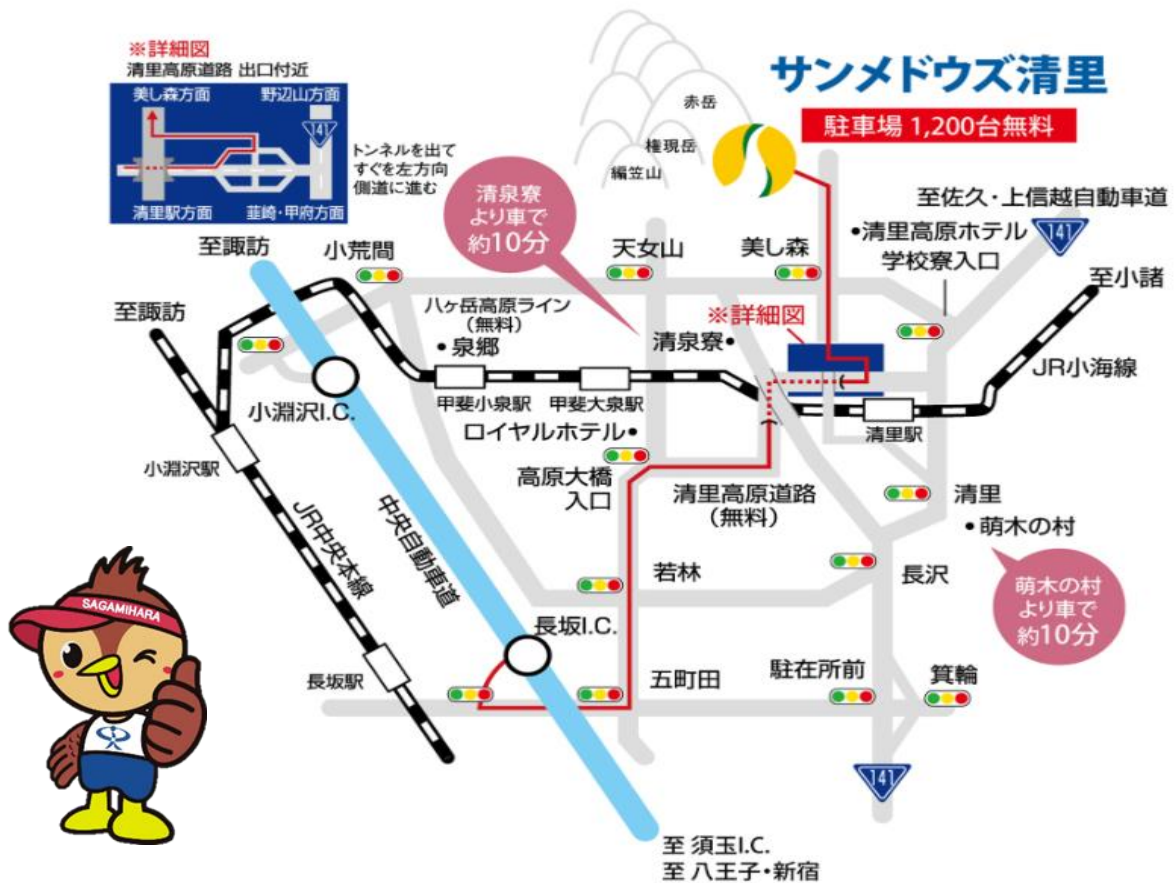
※詳細図
清里高原道路 出口付近
美し森方面
野辺山方面
141
トンネルを出て すぐを左方向 側道に進む
清里駅方面
韮崎・甲府方面

サンメドウズ清里
駐車場 1,200台無料

赤岳
権現岳
編笠山

清泉寮より車で約10分

至佐久・上信越自動車道
141
•清里高原ホテル
学校寮入口
至諏訪
小荒間
天女山
美し森
至小諸
至諏訪
八ヶ岳高原ライン（無料）
※詳細図
•泉郷
清泉寮•
JR小海線
小淵沢I.C.
甲斐小泉駅
甲斐大泉駅
清里駅
ロイヤルホテル•
小淵沢駅
高原大橋入口
清里高原道路（無料）
清里
•萌木の村
JR中央本線
中央自動車道
若林
長沢
SAGAMIHARA
萌木の村より車で約10分
長坂I.C.
五町田
駐在所前
箕輪
長坂駅
141
至 須玉I.C.
至 八王子・新宿